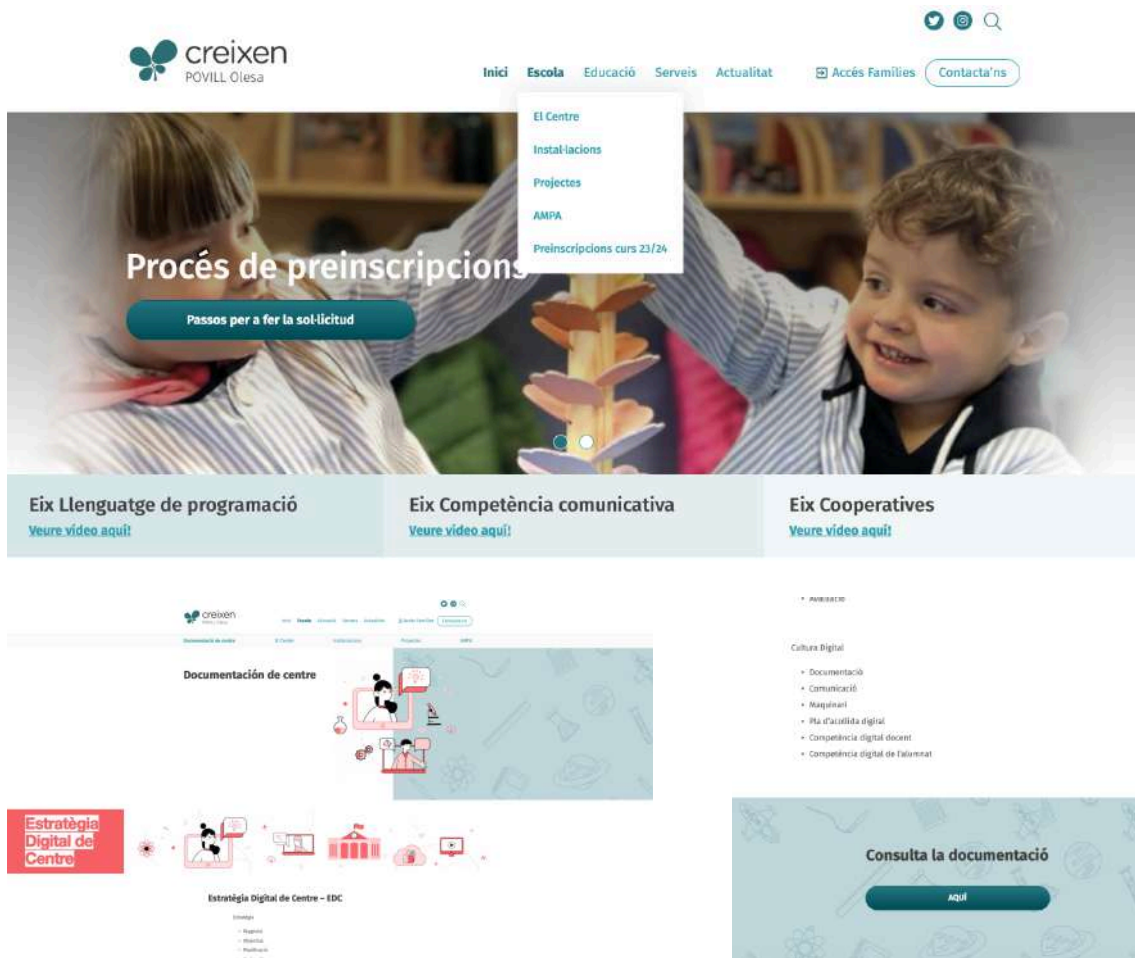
creixen
POVILL Olesa

Inici Escola Educació Serveis Actualitat

Accés Famílies Contacta'ns

El Centre
Instal·lacions
Projectes
AMPA
Preinscripcions curs 23/24

Procés de preinscripcions

Passos per a fer la sol·licitud

Eix Llenguatge de programació
Veure vídeo aquí!

Eix Competència comunicativa
Veure vídeo aquí!

Eix Cooperatives
Veure vídeo aquí!

creixen

Documentació de centre

Estratègia Digital de Centre

Estratègia Digital de Centre – EDC

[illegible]

Cultura Digital

• Documentació
• Comunicació
• Maquinari
• Pla d'acollida digital
• Competència digital docent
• Competència digital de l'alumnat

Consulta la documentació

AQUÍ